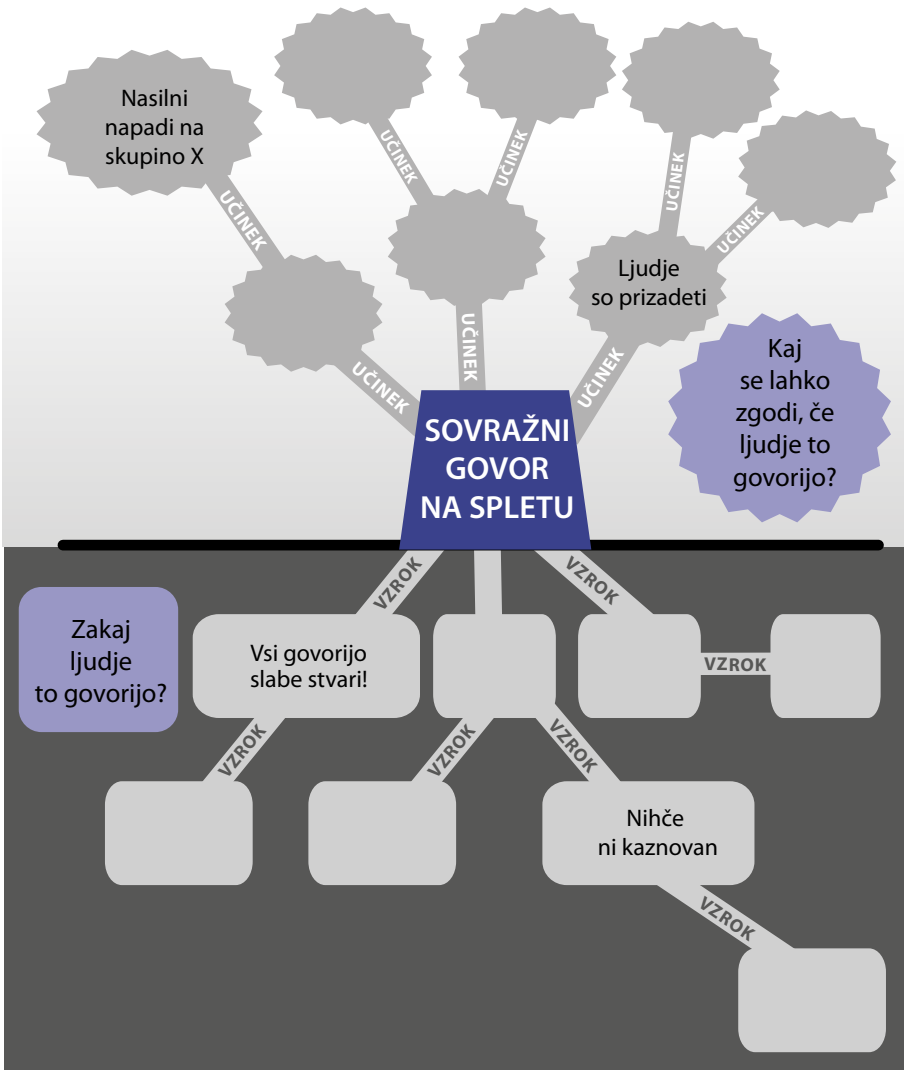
Nasilni napadi na skupino X

UČINEK

UČINEK

UČINEK

UČINEK

UČINEK

UČINEK

UČINEK

UČINEK

Ljudje so prizadeti

Kaj se lahko zgodi, če ljudje to govorijo?

SOVRAŽNI GOVOR NA SPLETU

VZROK

VZROK

Zakaj ljudje to govorijo?

Vsi govorijo slabe stvari!

VZROK

VZROK

VZROK

VZROK

Nihče ni kaznovan

VZROK